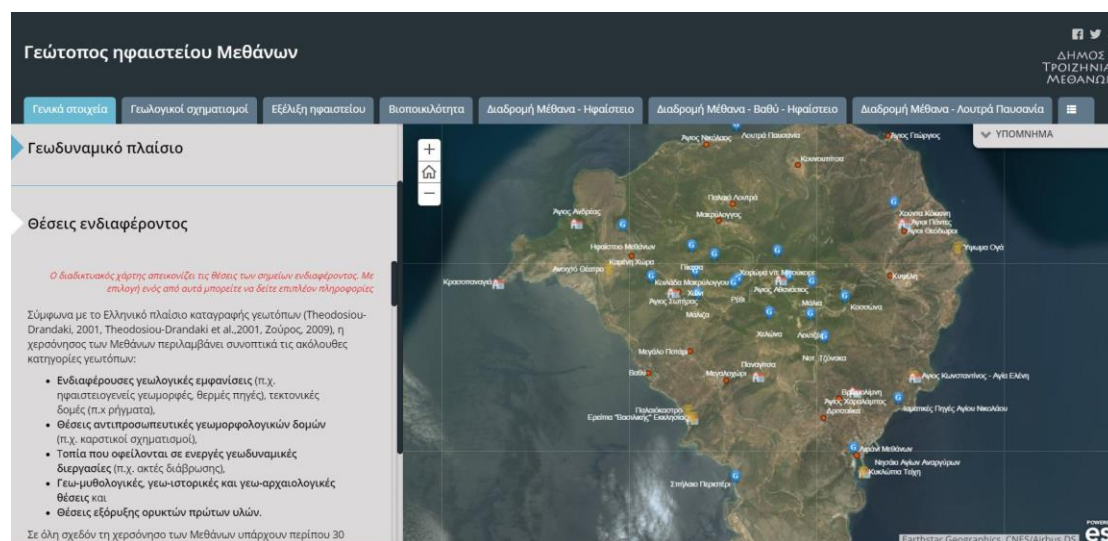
Γεώτοπος ηφαιστείου Μεθάνων

ΔΗΜΟΣ ΤΡΟΙΖΗΝΙΑ ΜΕΘΑΝΩ

Γενικά στοιχεία | Γεωλογικοί σχηματισμοί | Εξέλιξη ηφαιστείου | Βιοποικιλότητα | Διαδρομή Μέθανα - Ηφαίστειο | Διαδρομή Μέθανα - Βαθύ - Ηφαίστειο | Διαδρομή Μέθανα - Λουτρά Παυσανία

Γεωδυναμικό πλαίσιο

Θέσεις ενδιαφέροντος

Ο διαδικτυακός χάρτης απεικονίζει τις θέσεις των σημείων ενδιαφέροντος. Με επιλογή ενός από αυτά μπορείτε να δείτε επιπλέον πληροφορίες

Σύμφωνα με το Ελληνικό πλαίσιο καταγραφής γεωτόπων (Theodosiou-Drandaki, 2001, Theodosiou-Drandaki et al.,2001, Ζούρος, 2009), η χερσόνησος των Μεθάνων περιλαμβάνει συνοπτικά τις ακόλουθες κατηγορίες γεωτόπων:

- Ενδιαφέρουσες γεωλογικές εμφανίσεις (π.χ. ηφαιστειογενείς γεωμορφές, θερμές πηγές), τεκτονικές δομές (π.χ ρήγματα),
- Θέσεις αντιπροσωπευτικές γεωμορφολογικών δομών (π.χ. καρστικοί σχηματισμοί),
- Τοπία που οφείλονται σε ενεργές γεωδυναμικές διεργασίες (π.χ. ακτές διάβρωσης),
- Γεω-μυθολογικές, γεω-ιστορικές και γεω-αρχαιολογικές θέσεις και
- Θέσεις εξόρυξης ορυκτών πρώτων υλών.

Σε όλη σχεδόν τη χερσόνησο των Μεθάνων υπάρχουν περίπου 30

ΥΠΟΜΝΗΜΑ

Άγιος Νικόλαος Λουτρά Παυσανία Άγιος Γεώργιος Κουνουπίτσα Παλαιά Λουτρά Άγιος Ανδρέας Μακρύλογγος Χούντα Κόκκινη Άγιοι Πάντες Άγιος Θεόδωροι Ηφαίστειο Μεθάνων Καμένη Χώρα Ψηφιο Ογό Αρχαίο Θέατρο Πικάρα Κρασοπαναγιά Κοιλάδα Μακρύλογγου Χουρμάς ντι Μιτσόκορε Χελώνι Άγιος Αθανάσιος Κυψέλη Άγιος Σωτήρος Ρέθι Μούλα Μαλάζα Κοσσιώνα Χελώνα Λουτζέα Μεγάλο Ποτάμι Νοτ Τζόνακα Παναγίτσα Βαθύ Μεγαλοχώρι Άγιος Κωνσταντίνος - Αγία Ελένη Βρομολίμνη Άγιος Χαράλαμπος Ιαματικές Πηγές Αγίου Νικολάου Παλαιόκαστρο Ερείπια "Βασιλικής" Εκκλησίας Δρυόπολις Λιμάνι Μεθάνων Νησάκι Αγίων Αναργύρων Κυκλώπια Τείχη Σπήλαιο Περιστέρι

Earthstar Geographics, CNES/Airbus DS